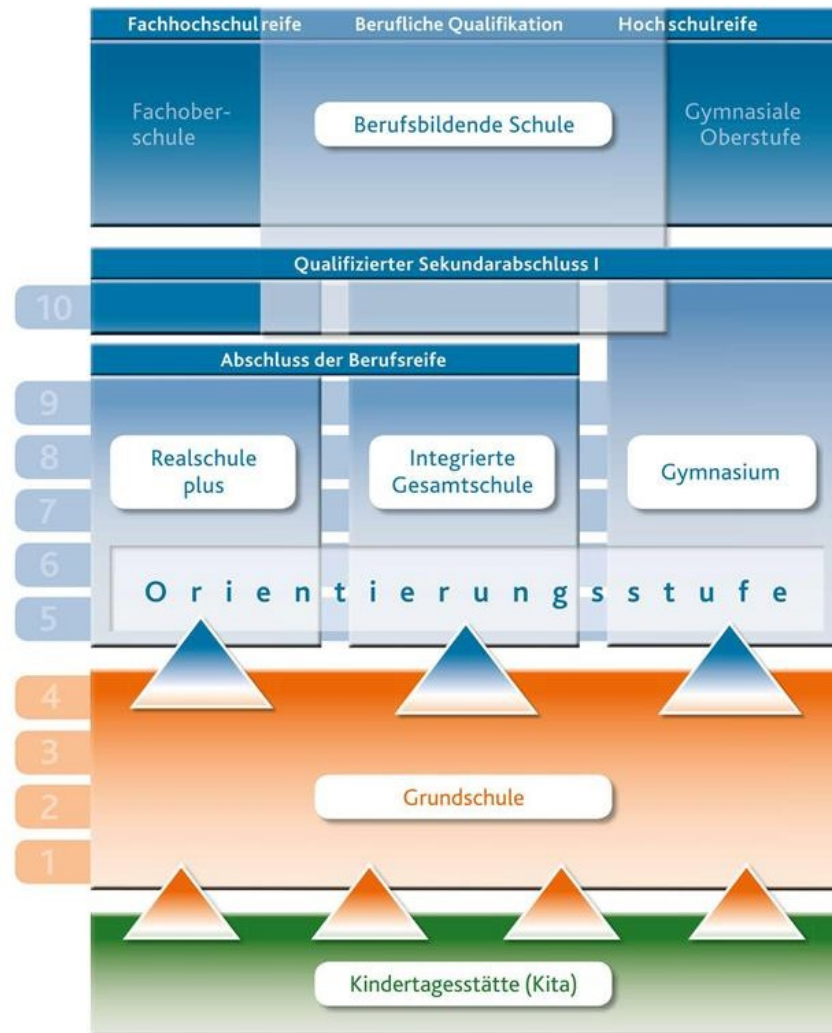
Fachhochschulreife Berufliche Qualifikation Hochschulreife

Fachoberschule

Berufsbildende Schule

Gymnasiale Oberstufe

Qualifizierter Sekundarabschluss I

10

Abschluss der Berufsreife

9

8

7

6

5

Realschule plus

Integrierte Gesamtschule

Gymnasium

O r i e n t i e r u n g s s t u f e

4

3

2

1

Grundschule

Kindertagesstätte (Kita)